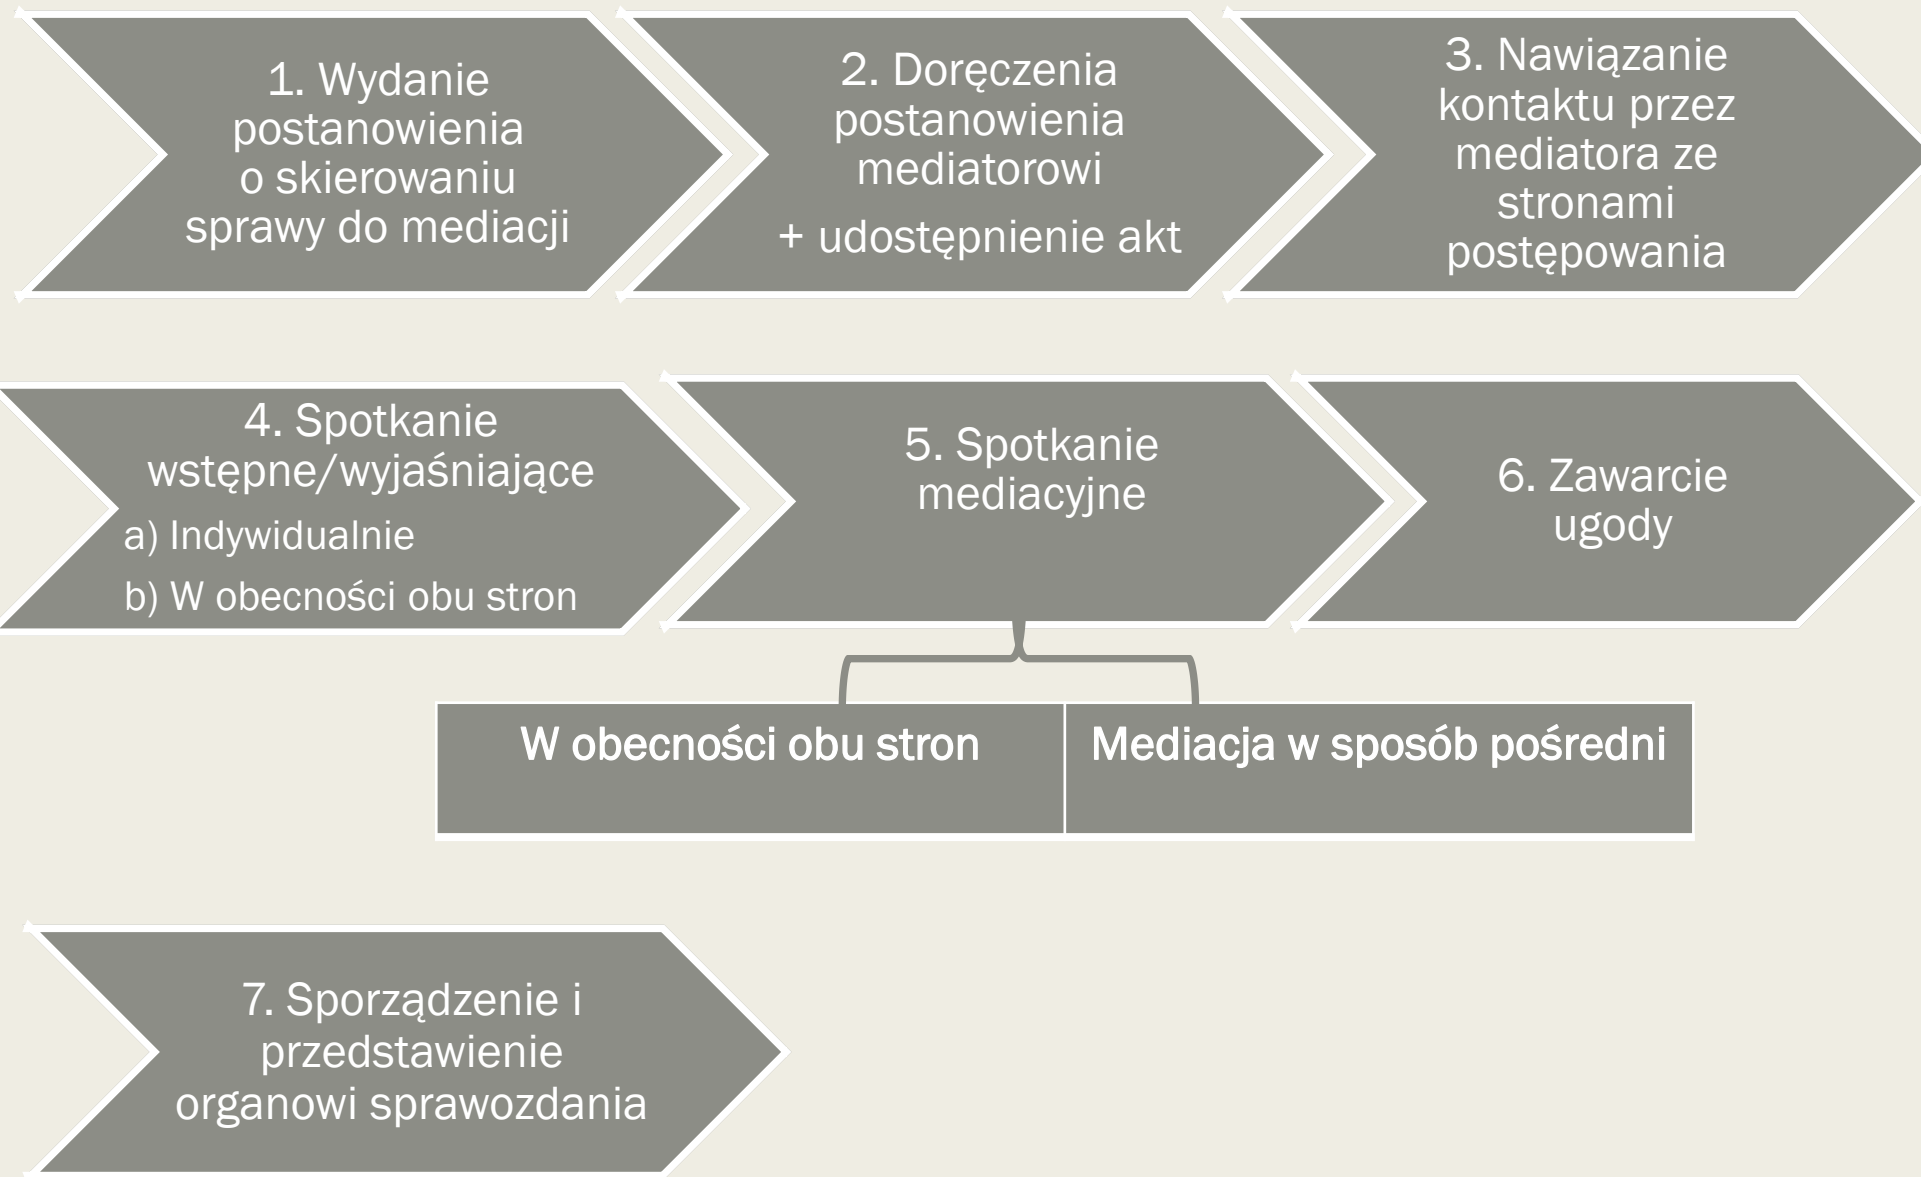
1. Wydanie postanowienia o skierowaniu sprawy do mediacji

2. Doręczenia postanowienia mediatorowi

+ udostępnienie akt

3. Nawiązanie kontaktu przez mediatora ze stronami postępowania

4. Spotkanie wstępne/wyjaśniające

a) Indywidualnie

b) W obecności obu stron

5. Spotkanie mediacyjne

6. Zawarcie ugody

W obecności obu stron

Mediacja w sposób pośredni

7. Sporządzenie i przedstawienie organowi sprawozdania